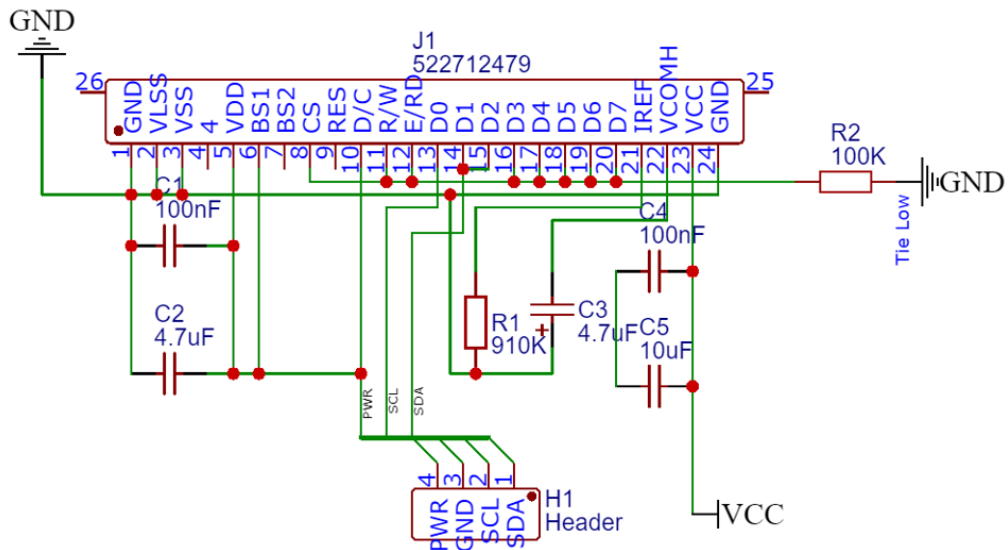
GND

J1
522712479

26
GND
VLSS
VSS
4
VDD
BS1
BS2
CS
RES
D/C
R/W
E/RD
D0
D1
D2
D3
D4
D5
D6
D7
IREF
VCOMH
VCC
GND
25

1
2
3
4
5
6
7
8
9
10
11
12
13
14
15
16
17
18
19
20
21
22
23
24

C1
100nF

C2
4.7uF

R2
100K

GND

Tie Low

C4
100nF

R1
910K

C3
4.7uF

C5
10uF

PWR
SCL
SDA

4
3
2
1

H1
Header

PWR
GND
SCL
SDA

VCC